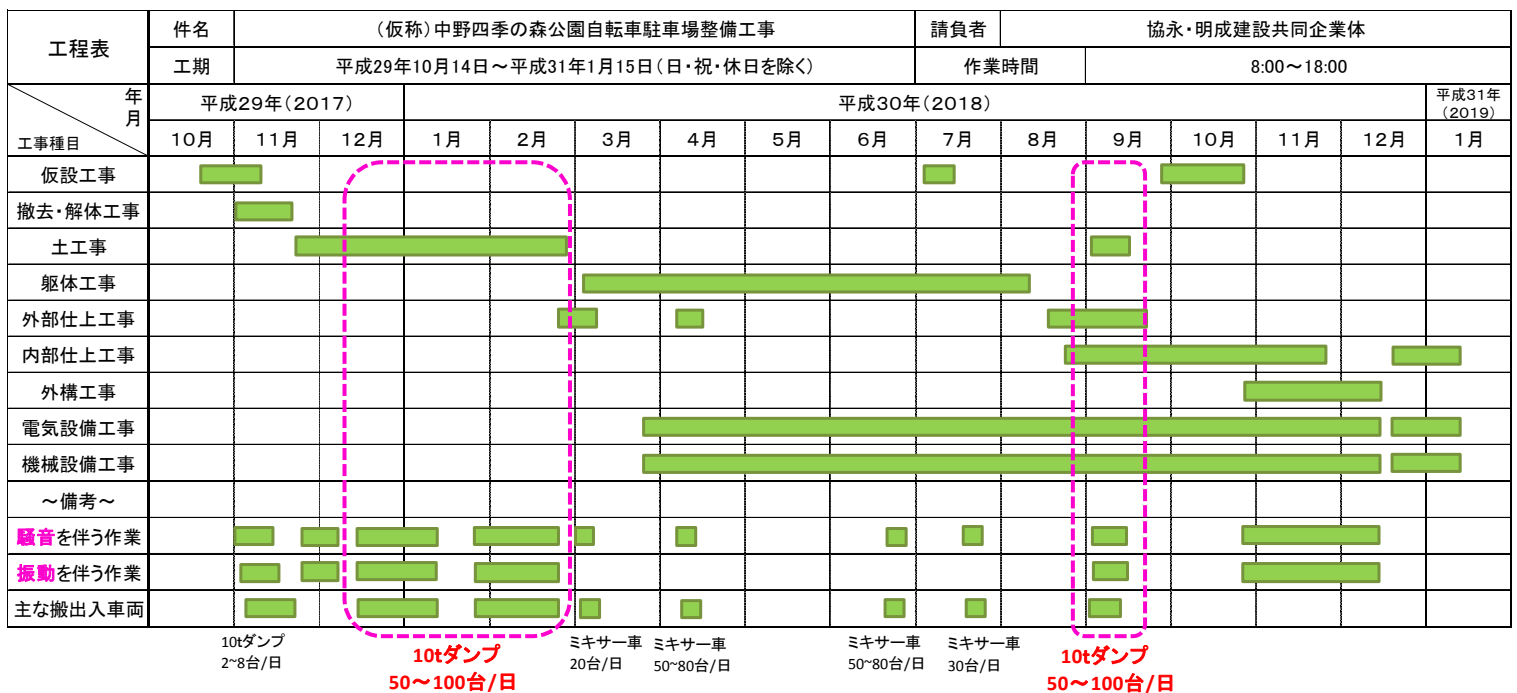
| 工程表 | 件名 | （仮称）中野四季の森公園自転車駐車場整備工事 | 請負者 | 協永・明成建設共同企業体 |
|---|---|---|---|---|
| | 工期 | 平成29年10月14日～平成31年1月15日（日・祝・休日を除く） | 作業時間 | 8:00～18:00 |

| 年 月 / 工事種目 | 平成29年（2017） | | | 平成30年（2018） | | | | | | | | | | | | 平成31年（2019） |
|---|---|---|---|---|---|---|---|---|---|---|---|---|---|---|---|---|
| | 10月 | 11月 | 12月 | 1月 | 2月 | 3月 | 4月 | 5月 | 6月 | 7月 | 8月 | 9月 | 10月 | 11月 | 12月 | 1月 |
| 仮設工事 | | | | | | | | | | | | | | | | |
| 撤去・解体工事 | | | | | | | | | | | | | | | | |
| 土工事 | | | | | | | | | | | | | | | | |
| 躯体工事 | | | | | | | | | | | | | | | | |
| 外部仕上工事 | | | | | | | | | | | | | | | | |
| 内部仕上工事 | | | | | | | | | | | | | | | | |
| 外構工事 | | | | | | | | | | | | | | | | |
| 電気設備工事 | | | | | | | | | | | | | | | | |
| 機械設備工事 | | | | | | | | | | | | | | | | |
| ～備考～ | | | | | | | | | | | | | | | | |
| 騒音を伴う作業 | | | | | | | | | | | | | | | | |
| 振動を伴う作業 | | | | | | | | | | | | | | | | |
| 主な搬出入車両 | | | | | | | | | | | | | | | | |

10tダンプ 2~8台/日

10tダンプ 50～100台/日

ミキサー車 20台/日

ミキサー車 50~80台/日

ミキサー車 50~80台/日

ミキサー車 30台/日

10tダンプ 50～100台/日